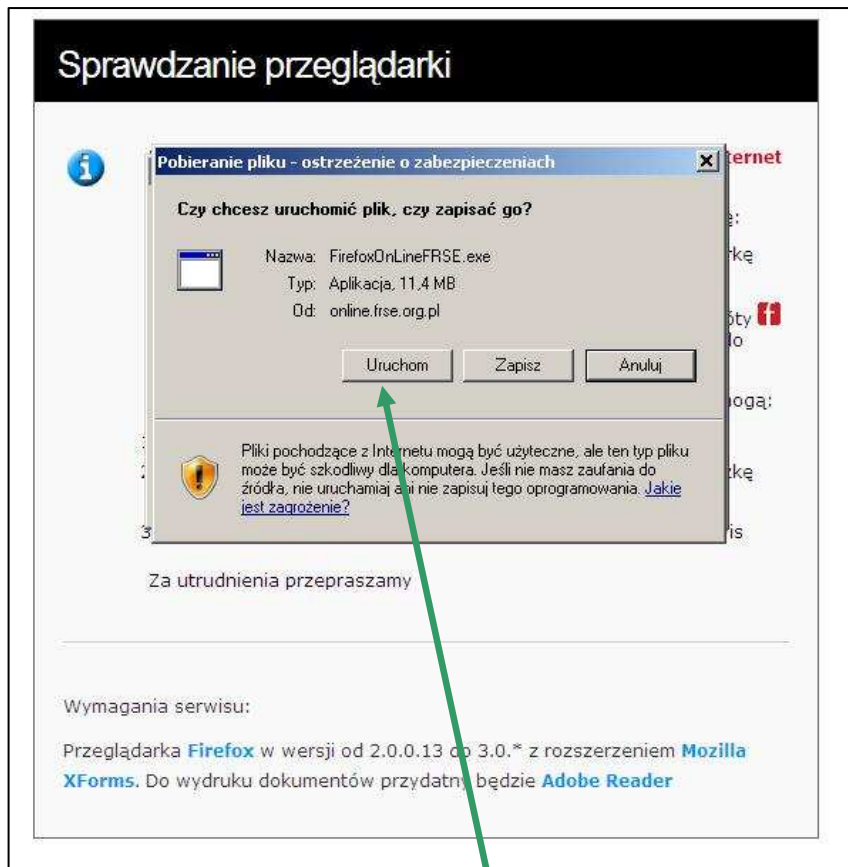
Sprawdzanie przeglądarki

Pobieranie pliku - ostrzeżenie o zabezpieczeniach

Czy chcesz uruchomić plik, czy zapisać go?

Nazwa: FirefoxOnLineFRSE.exe
Typ: Aplikacja, 11,4 MB
Od: online.frse.org.pl

Uruchom Zapisz Anuluj

Pliki pochodzące z Internetu mogą być użyteczne, ale ten typ pliku może być szkodliwy dla komputera. Jeśli nie masz zaufania do źródła, nie uruchamiaj ani nie zapisuj tego oprogramowania. Jakie jest zagrożenie?

ternet
e:
rkę
óty
lo
ogą:
rkę
3
is

Za utrudnienia przepraszamy

Wymagania serwisu:

Przeglądarka Firefox w wersji od 2.0.0.13 do 3.0.* z rozszerzeniem Mozilla XForms. Do wydruku dokumentów przydatny będzie Adobe Reader